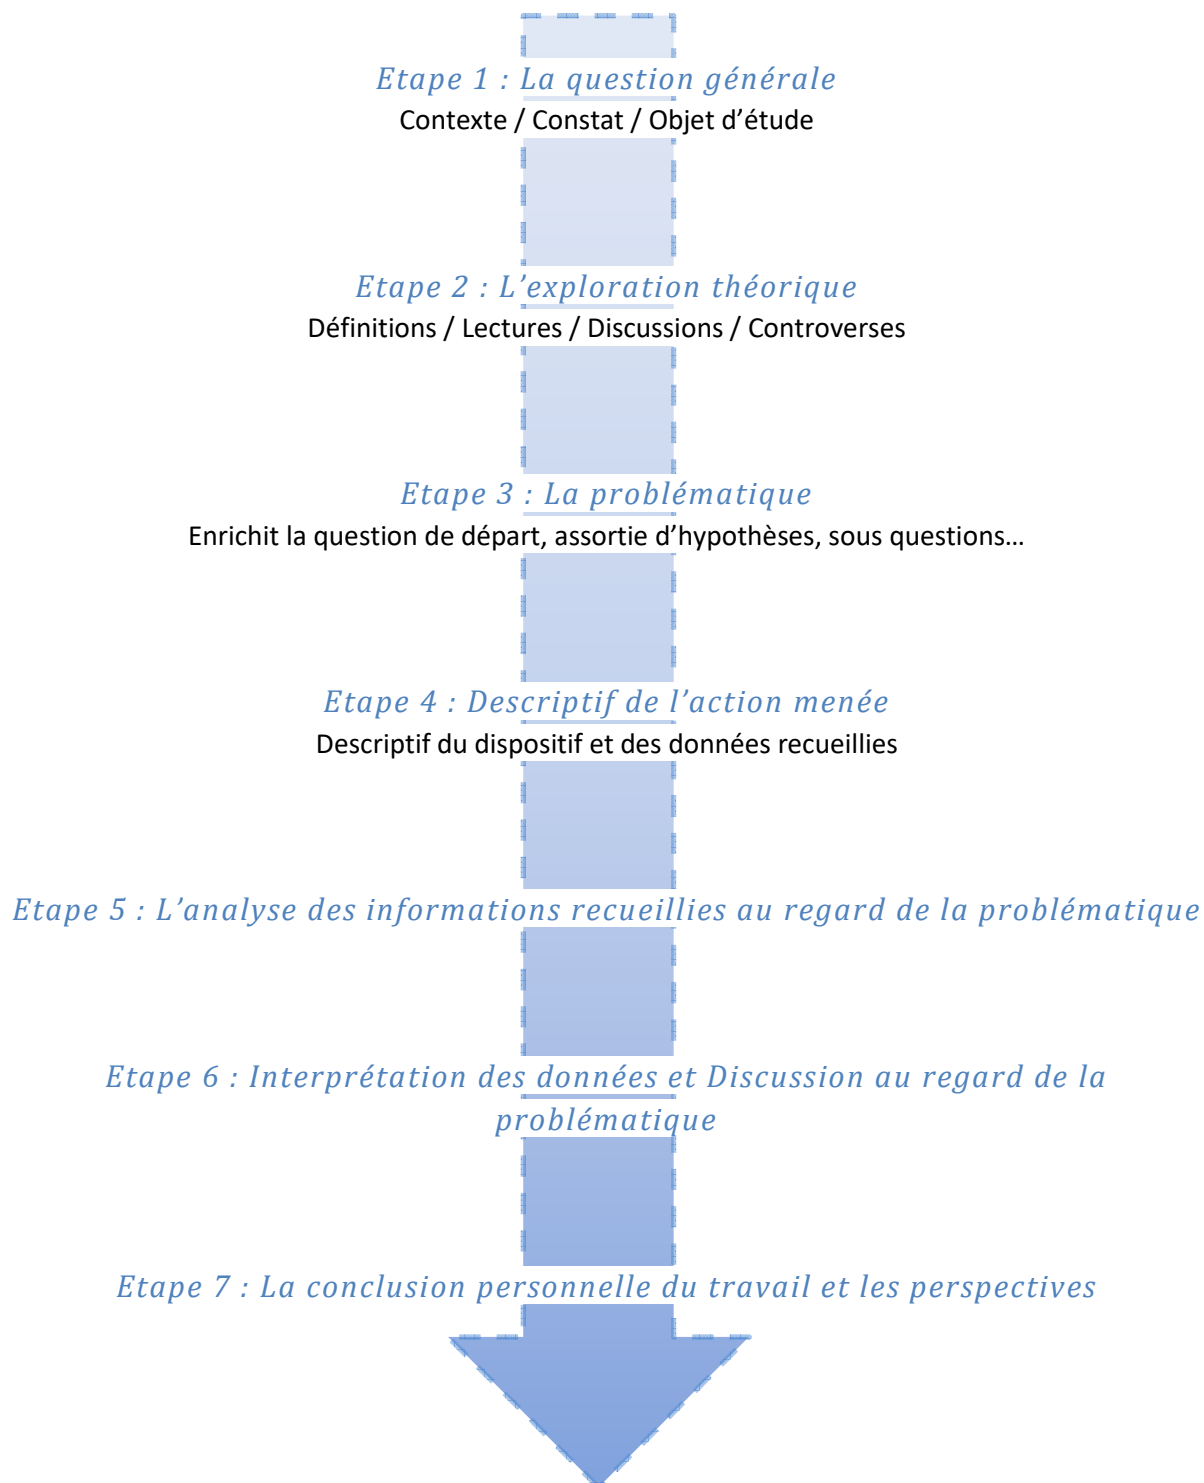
Etape 1 : La question générale
Contexte / Constat / Objet d'étude

Etape 2 : L'exploration théorique
Définitions / Lectures / Discussions / Controverses

Etape 3 : La problématique
Enrichit la question de départ, assortie d'hypothèses, sous questions…

Etape 4 : Descriptif de l'action menée
Descriptif du dispositif et des données recueillies

Etape 5 : L'analyse des informations recueillies au regard de la problématique

Etape 6 : Interprétation des données et Discussion au regard de la problématique

Etape 7 : La conclusion personnelle du travail et les perspectives